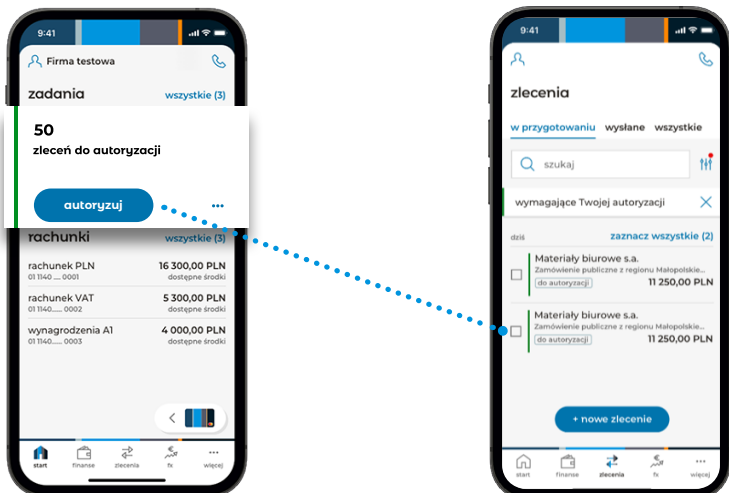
9:41

Firma testowa

zadania wszystkie (3)

50

zleceń do autoryzacji

autoryzuj ...

rachunki wszystkie (3)

rachunek PLN 16 300,00 PLN
01 1140 ..... 0001 dostępne środki

rachunek VAT 5 300,00 PLN
01 1140 ..... 0002 dostępne środki

wynagrodzenia A1 4 000,00 PLN
01 1140 ..... 0003 dostępne środki

start finanse zlecenia fx więcej

9:41

zlecenia

w przygotowaniu wysłane wszystkie

szukaj

wymagające Twojej autoryzacji

dziś zaznacz wszystkie (2)

Materiały biurowe s.a.
Zamówienie publiczne z regionu Małopolskie...
do autoryzacji 11 250,00 PLN

Materiały biurowe s.a.
Zamówienie publiczne z regionu Małopolskie...
do autoryzacji 11 250,00 PLN

+ nowe zlecenie

start finanse zlecenia fx więcej